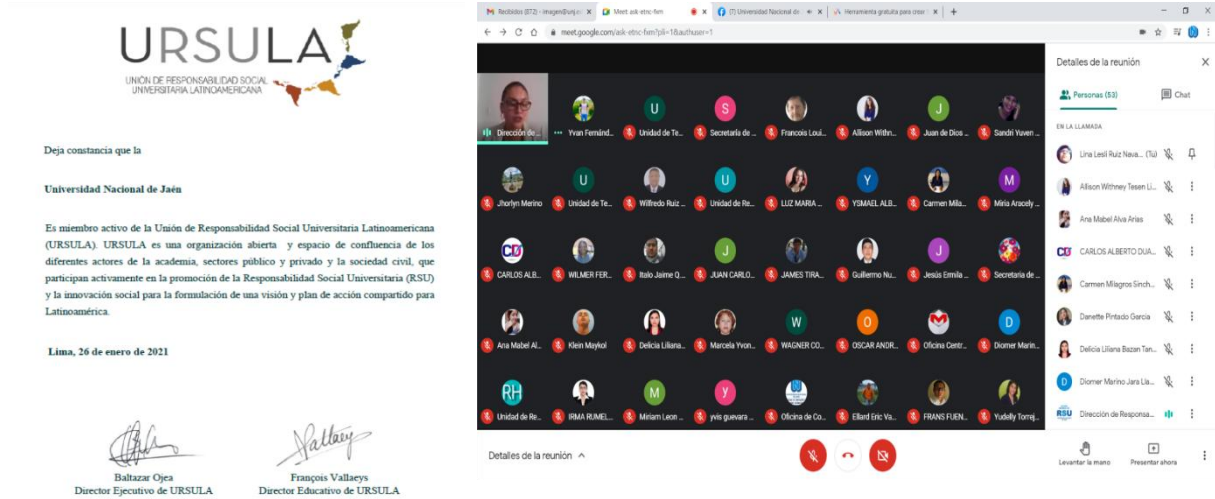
URSULA
UNIÓN DE RESPONSABILIDAD SOCIAL UNIVERSITARIA LATINOAMERICANA

Deja constancia que la

Universidad Nacional de Jaén

Es miembro activo de la Unión de Responsabilidad Social Universitaria Latinoamericana (URSULA). URSULA es una organización abierta y espacio de confluencia de los diferentes actores de la academia, sectores público y privado y la sociedad civil, que participan activamente en la promoción de la Responsabilidad Social Universitaria (RSU) y la innovación social para la formulación de una visión y plan de acción compartido para Latinoamérica.

Lima, 26 de enero de 2021

Baltazar Ojea
Director Ejecutivo de URSULA

François Vallaeys
Director Educativo de URSULA

Recibidos (872) - imegen@unj.e | Meet: ask-etnc-fwm | (7) Universidad Nacional de | Herramienta gratuita para crear | +

meet.google.com/ask-etnc-fwm?pli=1&authuser=1

Dirección de ... | Yvan Fernánd... | Unidad de Te... | Secretaría de ... | Francois Loui... | Allison With... | Juan de Dios ... | Sandri Yuven ...
Jhorlyn Merino | Unidad de Te... | Wilfredo Ruiz ... | Unidad de Re... | LUZ MARIA ... | YSMAEL ALB... | Carmen Mila... | Miria Aracely ...
CARLOS ALB... | WILMER FER... | Italo Jaime Q... | JUAN CARLO... | JAMES TIRA... | Guillermo Nu... | Jesús Ermila ... | Secretaría de ...
Ana Mabel Al... | Klein Maykol | Delicia Liliana... | Marcela Yvon... | WAGNER CO... | OSCAR ANDR... | Oficina Centr... | Diomer Marin...
Unidad de Re... | IRMA RUMEL... | Miriam Leon ... | yvis guevara ... | Oficina de Co... | Ellard Eric Va... | FRANS FUEN... | Yudelly Torrej...

Detalles de la reunión

Detalles de la reunión
Personas (53)
Chat
EN LA LLAMADA
Lina Lesil Ruiz Nava... (Tú)
Allison Withney Tesen Li...
Ana Mabel Alva Arias
CARLOS ALBERTO DUA...
Carmen Milagros Sinch...
Danette Pintado Garcia
Delicia Liliana Bazan Tan...
Diomer Marino Jara Lla...
Dirección de Responsa...
Levantar la mano
Presentar ahora